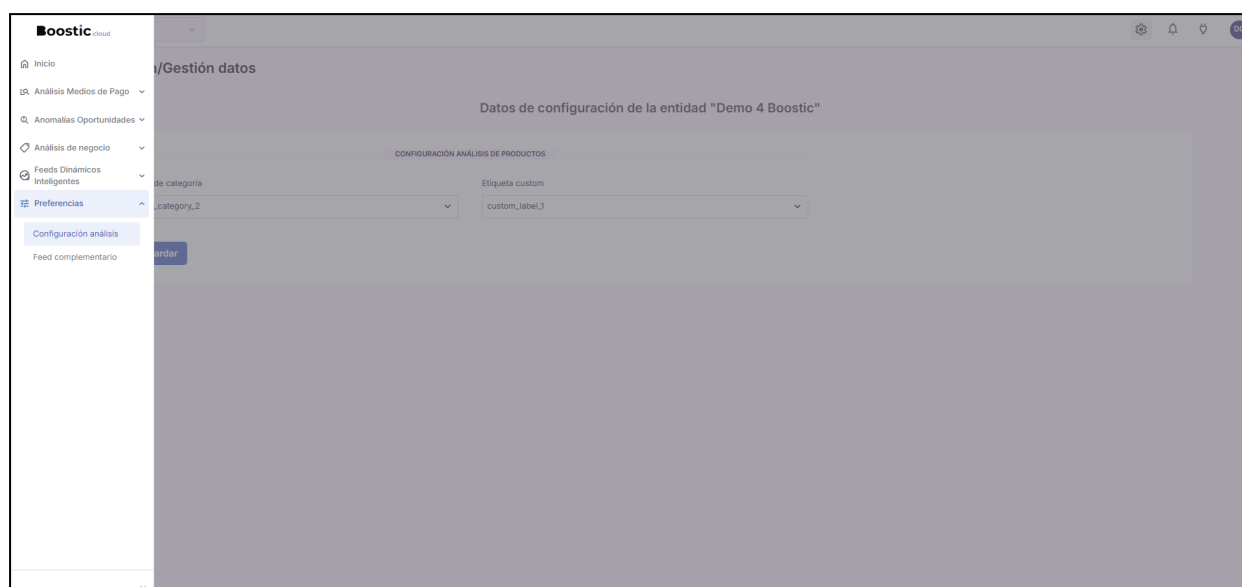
Boostic.cloud

Inicio
Análisis Medios de Pago
Anomalías Oportunidades
Análisis de negocio
Feeds Dinámicos Inteligentes
Preferencias
Configuración análisis
Feed complementario

DC

/Gestión datos

Datos de configuración de la entidad "Demo 4 Boostic"

CONFIGURACIÓN ANÁLISIS DE PRODUCTOS

de categoría
_category_2

Etiqueta custom
custom_label_1

ardar